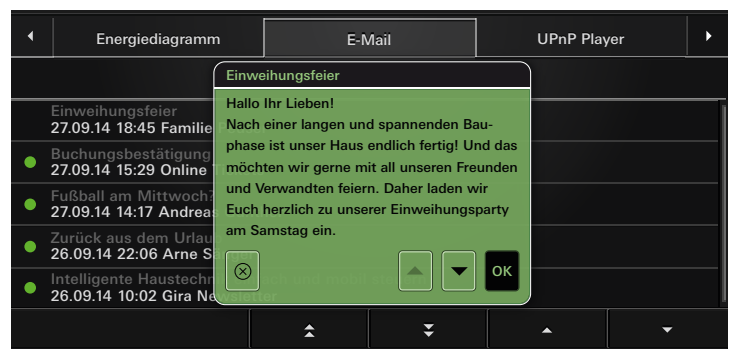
Energiediagramm
E-Mail
UPnP Player

Einweihungsfeier
27.09.14 18:45 Familie
Buchungsbestätigung
27.09.14 15:29 Online
Fußball am Mittwoch
27.09.14 14:17 Andreas
Zurück aus dem Urlau
26.09.14 22:06 Arne S
Intelligente Haustechn
26.09.14 10:02 Gira Newsletter

Einweihungsfeier
Hallo Ihr Lieben!
Nach einer langen und spannenden Bauphase ist unser Haus endlich fertig! Und das möchten wir gerne mit all unseren Freunden und Verwandten feiern. Daher laden wir Euch herzlich zu unserer Einweihungsparty am Samstag ein.

OK